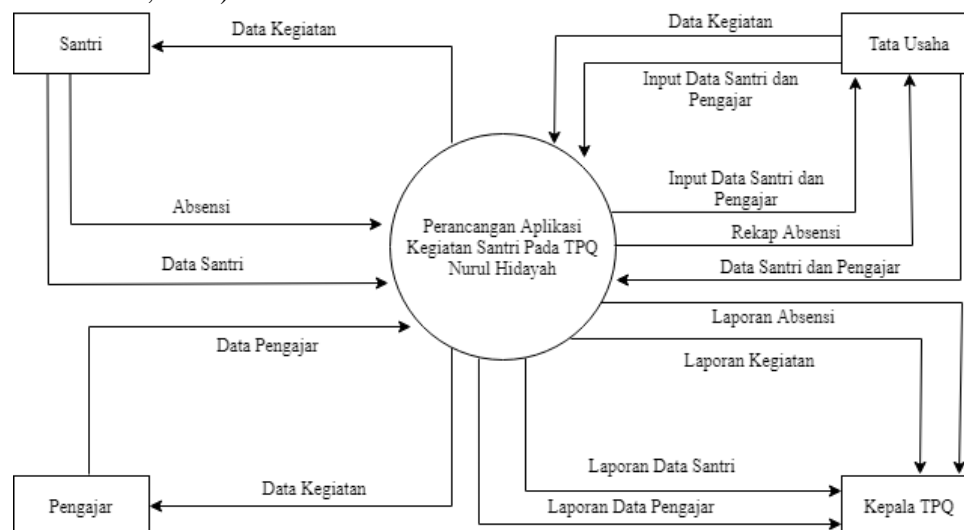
Santri

Data Kegiatan

Absensi

Data Santri

Data Pengajar

Pengajar

Data Kegiatan

Perancangan Aplikasi Kegiatan Santri Pada TPQ Nurul Hidayah

Data Kegiatan

Tata Usaha

Input Data Santri dan Pengajar

Input Data Santri dan Pengajar

Rekap Absensi

Data Santri dan Pengajar

Laporan Absensi

Laporan Kegiatan

Laporan Data Santri

Laporan Data Pengajar

Kepala TPQ